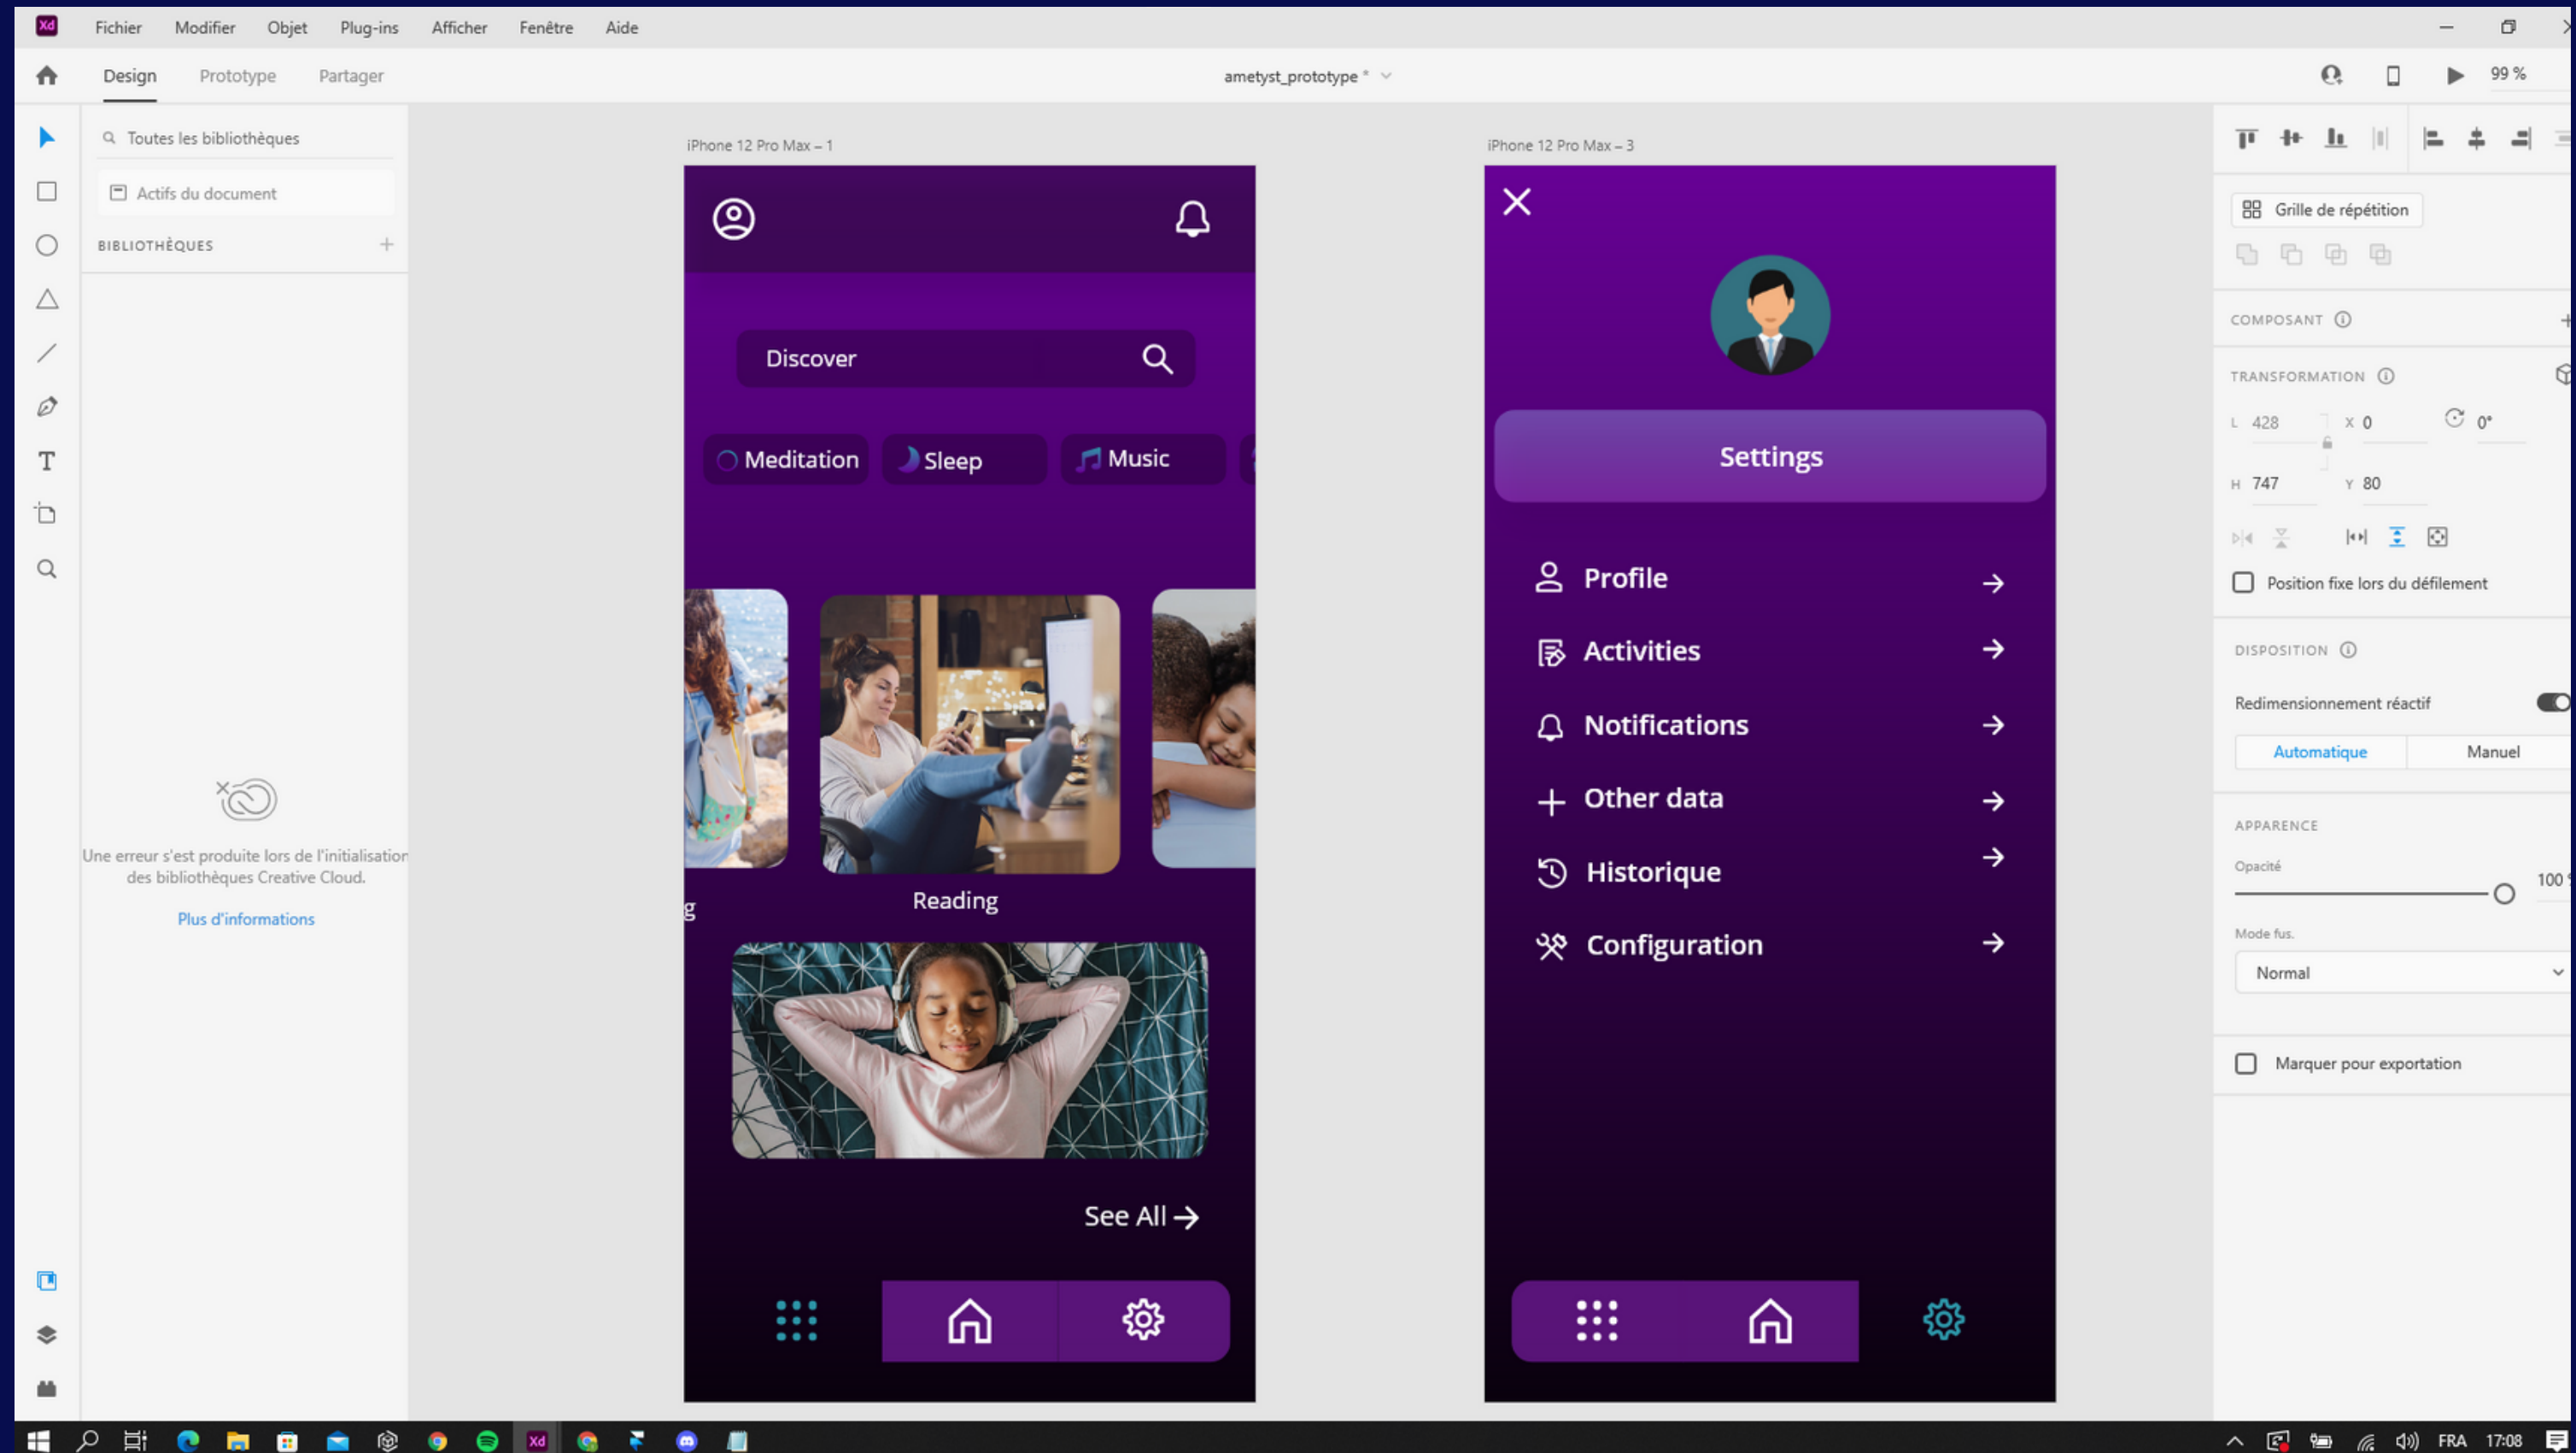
Xd Fichier Modifier Objet Plug-ins Afficher Fenêtre Aide

Design Prototype Partager

ametyst_prototype *

99 %

Toutes les bibliothèques

Actifs du document

BIBLIOTHÈQUES

Une erreur s'est produite lors de l'initialisation des bibliothèques Creative Cloud.

Plus d'informations

iPhone 12 Pro Max – 1

Discover

Meditation Sleep Music

g

Reading

See All →

iPhone 12 Pro Max – 3

Settings

Profile →

Activities →

Notifications →

Other data →

Historique →

Configuration →

Grille de répétition

COMPOSANT

TRANSFORMATION

L 428 X 0 0°

H 747 Y 80

Position fixe lors du défilement

DISPOSITION

Redimensionnement réactif

Automatique Manuel

APPARENCE

Opacité

100

Mode fus.

Normal

Marquer pour exportation

FRA 17:08